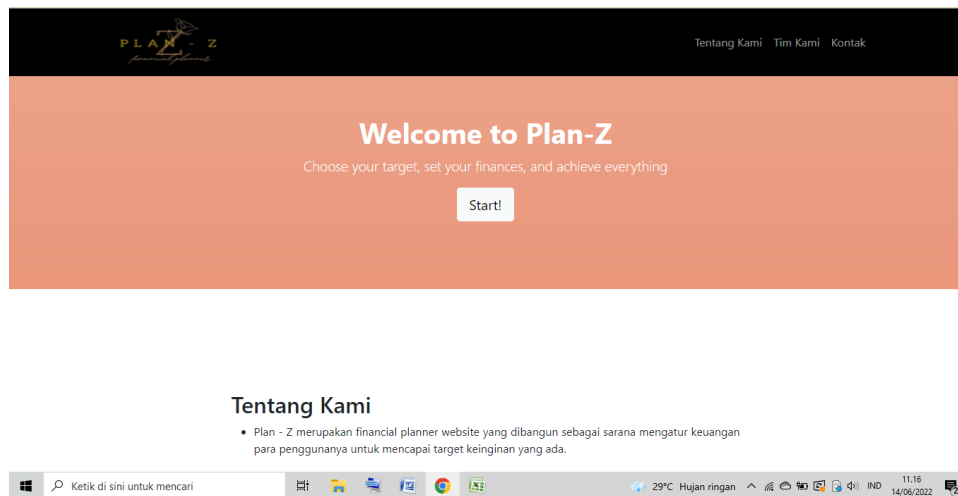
PLAN - Z
financial planner

Tentang Kami Tim Kami Kontak

Welcome to Plan-Z

Choose your target, set your finances, and achieve everything

Start!

Tentang Kami

• Plan - Z merupakan financial planner website yang dibangun sebagai sarana mengatur keuangan para penggunanya untuk mencapai target keinginan yang ada.

Ketik di sini untuk mencari

29°C Hujan ringan

IND

11.16
14/06/2022